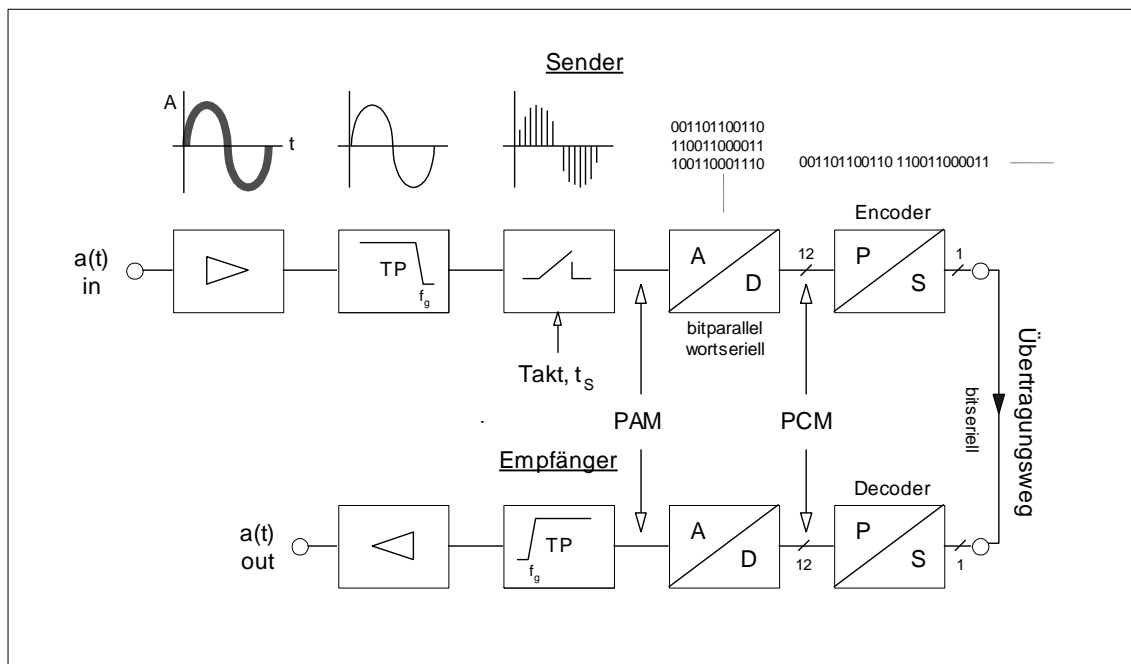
Sender

A

t

001101100110
110011000011
100110001110

001101100110 110011000011

Encoder

a(t)
in

TP
$f_g$

A

D

12

P

S

1

bitparallel
wortseriell

Takt, $t_S$

Übertragungsweg

bitseriell

PAM

PCM

Empfänger

Decoder

a(t)
out

TP
$f_g$

A

D

12

P

S

1